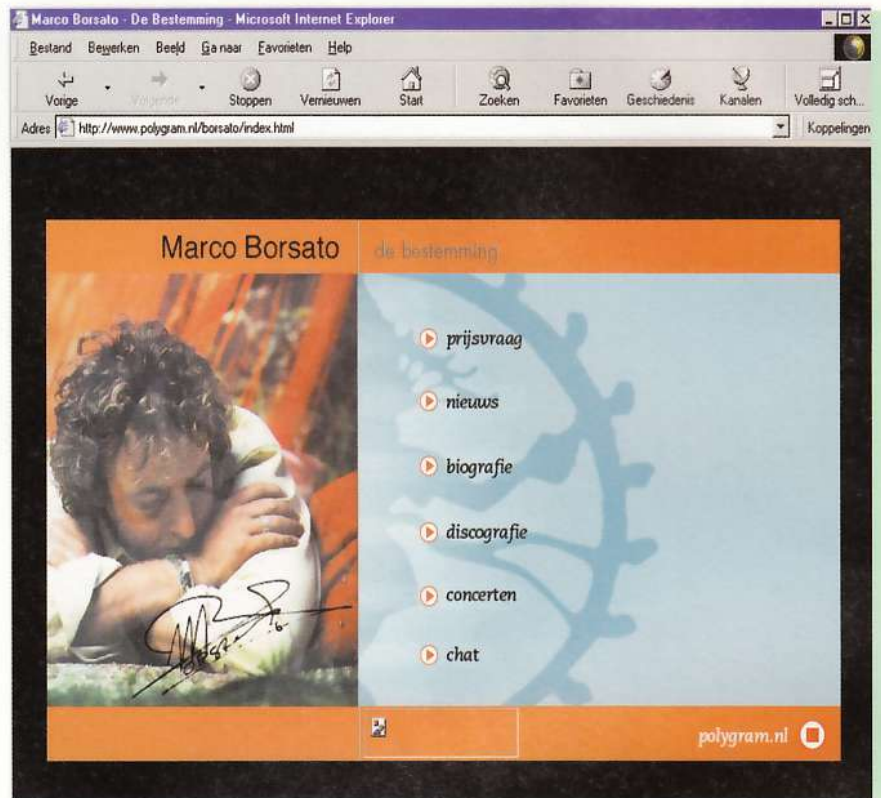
Marco Borsato - De Bestemming - Microsoft Internet Explorer

Bestand Bewerken Beeld Ga naar Favorieten Help

Vorige Volgende Stoppen Vernieuwen Start Zoeken Favorieten Geschiedenis Kanalen Volledig sch...

Adres http://www.polygram.nl/borsato/index.html Koppelingen

Marco Borsato

de bestemming

prijsvraag

nieuws

biografie

discografie

concerten

chat

polygram.nl